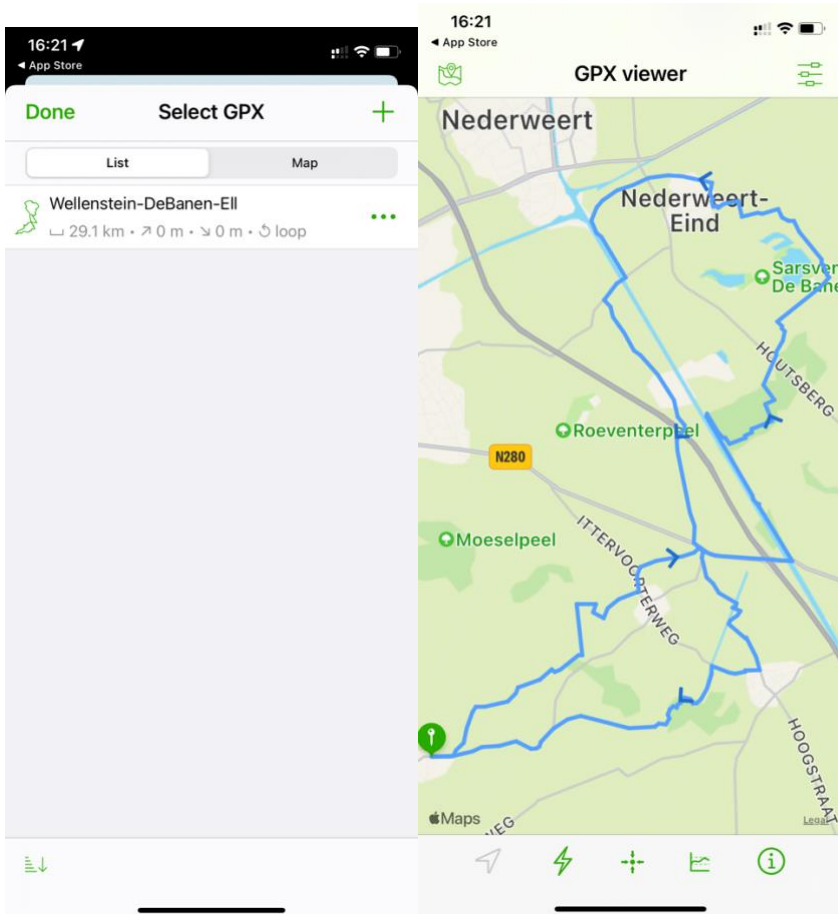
16:21
◂ App Store

Done Select GPX +

List Map

Wellenstein-DeBanen-Ell
29.1 km • ↗ 0 m • ↘ 0 m • loop

16:21
◂ App Store

GPX viewer

Nederweert
Nederweert-Eind
Sarsven De Ban
HOUTSBERG
Roeventerpeel
N280
Moeselpeel
ITTERVOORTERWEG
HOOGSTRAAT
Maps
Legal